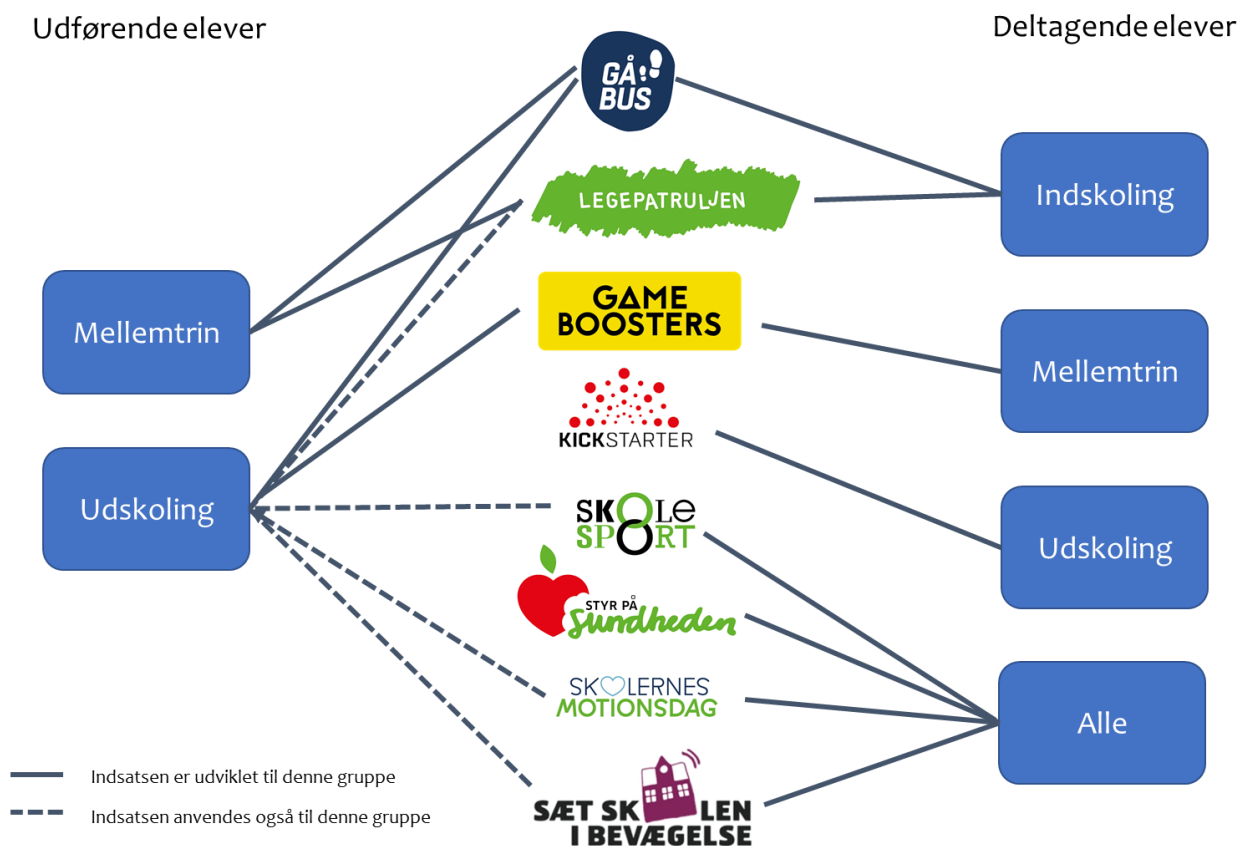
Udførende elever

Deltagende elever

GÅ BUS

LEGEPATRULJEN

GAME BOOSTERS

KICKSTARTER

SKOLE SPORT

STYR PÅ Sundheden

SKOLERNES MOTIONSDAG

SÆT SKOLEN I BEVÆGELSE

Mellemtrin

Udskoling

Indskoling

Mellemtrin

Udskoling

Alle

Indsatsen er udviklet til denne gruppe

Indsatsen anvendes også til denne gruppe